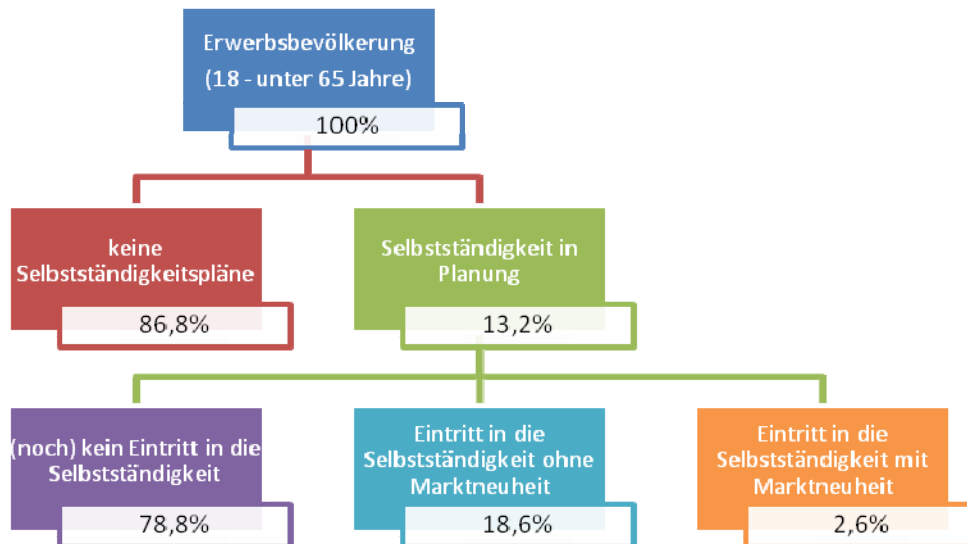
Erwerbsbevölkerung (18 - unter 65 Jahre)

100%

keine Selbstständigkeitspläne

86,8%

Selbstständigkeit in Planung

13,2%

(noch) kein Eintritt in die Selbstständigkeit

78,8%

Eintritt in die Selbstständigkeit ohne Marktneuheit

18,6%

Eintritt in die Selbstständigkeit mit Marktneuheit

2,6%